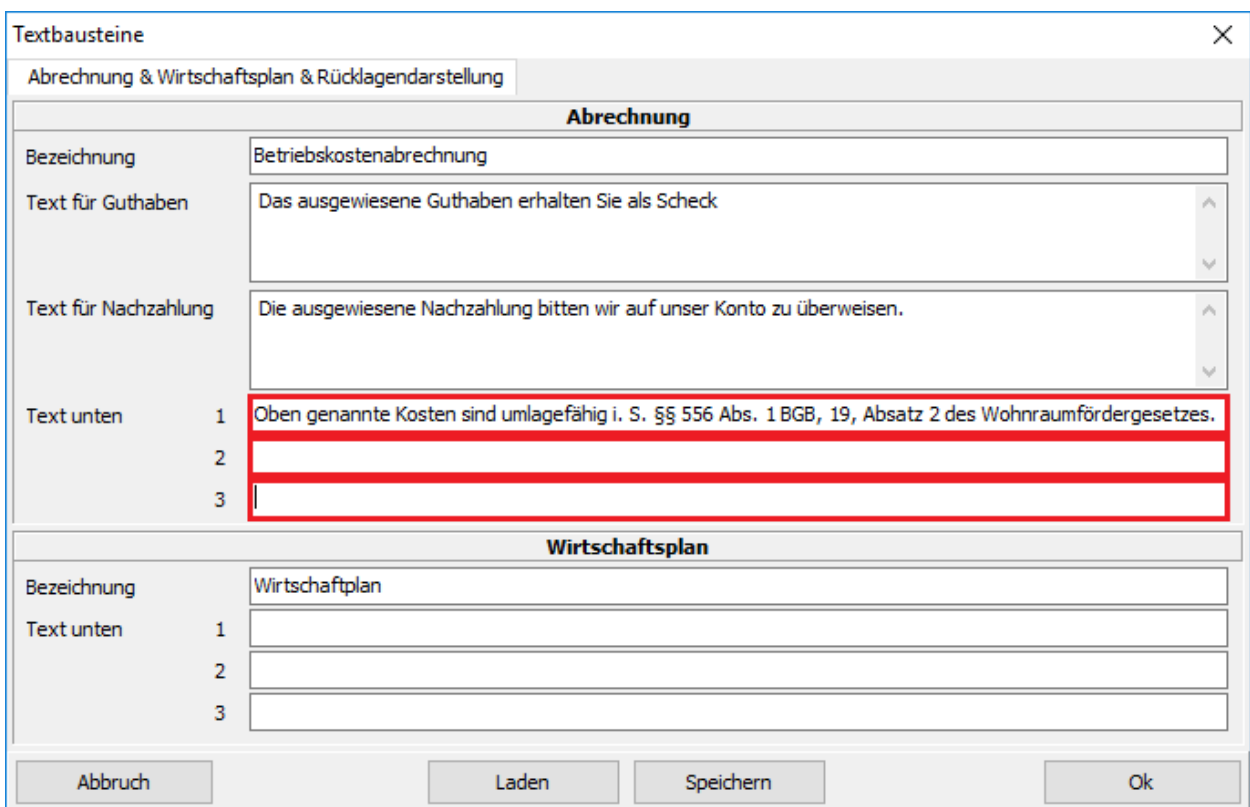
Textbausteine

Abrechnung & Wirtschaftsplan & Rücklagendarstellung

Abrechnung

Bezeichnung
Betriebskostenabrechnung

Text für Guthaben
Das ausgewiesene Guthaben erhalten Sie als Scheck

Text für Nachzahlung
Die ausgewiesene Nachzahlung bitten wir auf unser Konto zu überweisen.

Text unten
1 Oben genannte Kosten sind umlagefähig i. S. §§ 556 Abs. 1 BGB, 19, Absatz 2 des Wohnraumfördergesetzes.
2
3

Wirtschaftsplan

Bezeichnung
Wirtschaftplan

Text unten
1
2
3

Abbruch
Laden
Speichern
Ok